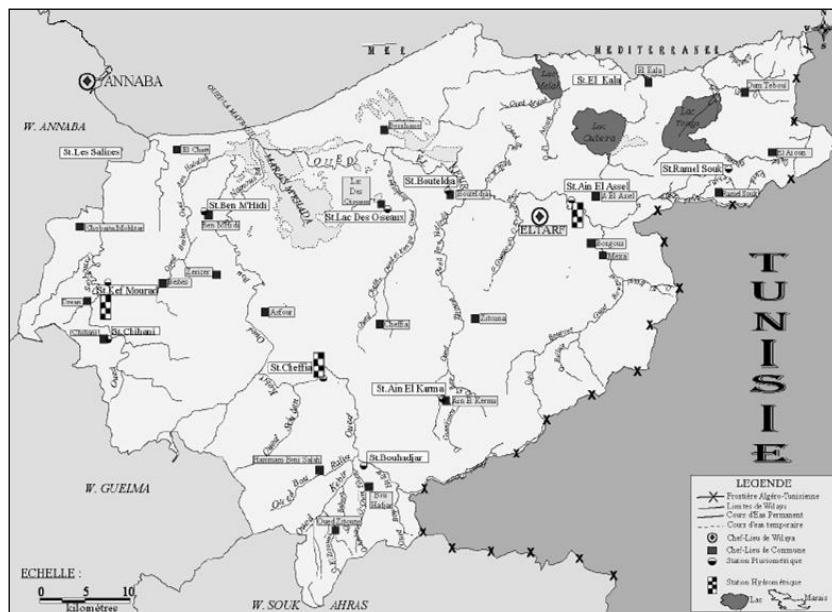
MER MEDITERRANEE

ANNABA

W. ANNABA

St.Les Salines

El Chatt

Lac Mellah

St.El Kala

El Kala

Oum Teboul

Lac Oubeira

Lac Tonga

El Aioun

St.Ramel Souk

Ramel Souk

Lac Des Oiseaux

St.Lac Des Oiseaux

St.Bouteldja

Bouteldja

St.Ain El Assel

Ain El Assel

EL TARF

St.Ben M'Hidi

Ben M'Hidi

Chorfa

St.Kef Mourad

Besbes

Asfour

Drean

Chihani

St.Chihani

Chefia

Zitouna

Bougous

St.Cheffia

St.Ain El Karma

Ain El Karma

Hammam Beni Salah

St.Bouhadjar

Bouhadjar

Oued Zitoun

W. GUELMA

W. SOUK AHRAS

OUED

TUNISIE

LEGENDE

Frontière Algéro-Tunisienne

Limites de Wilaya

Cours d'Eau Permanent

Cours d'eau temporaire

Chef-Lieu de Wilaya

Chef-Lieu de Commune

Station Pluviométrique

Station Hydrométrique

Lac

Marais

ECHELLE :

0 5 10

Kilomètres